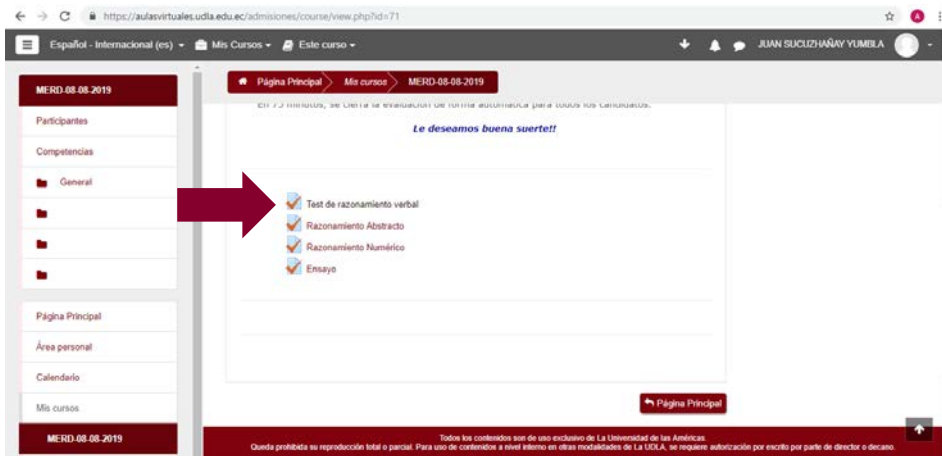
https://aulasvirtuales.udla.edu.ec/admisiones/course/view.php?id=71

Español - Internacional (es) Mis Cursos Este curso

JUAN SUCUZHAÑAY YUMBLA

MERD-08-08-2019

Participantes

Competencias

General

Página Principal

Área personal

Calendario

Mis cursos

MERD-08-08-2019

Página Principal Mis cursos MERD-08-08-2019

En 75 minutos, se cierra la evaluación de forma automática para todos los candidatos.

Le deseamos buena suerte!!

Test de razonamiento verbal

Razonamiento Abstracto

Razonamiento Numérico

Ensayo

Página Principal

Todos los contenidos son de uso exclusivo de La Universidad de las Américas.
Queda prohibida su reproducción total o parcial. Para uso de contenidos a nivel interno en otras modalidades de La UDLA, se requiere autorización por escrito por parte de director o decano.